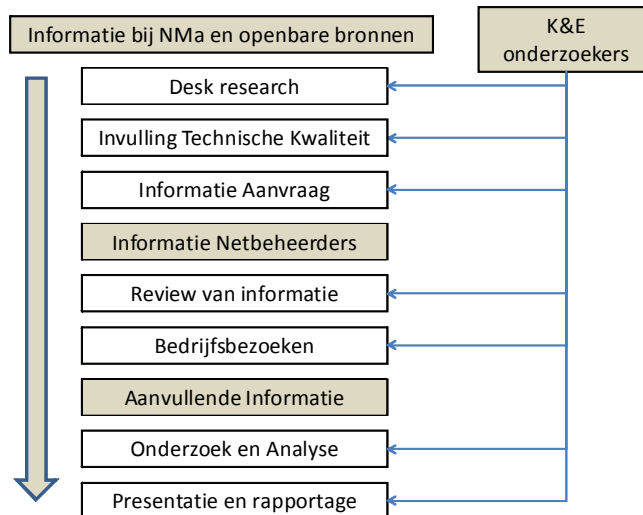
Informatie bij NMa en openbare bronnen

K&E onderzoekers

Desk research

Invulling Technische Kwaliteit

Informatie Aanvraag

Informatie Netbeheerders

Review van informatie

Bedrijfsbezoeken

Aanvullende Informatie

Onderzoek en Analyse

Presentatie en rapportage